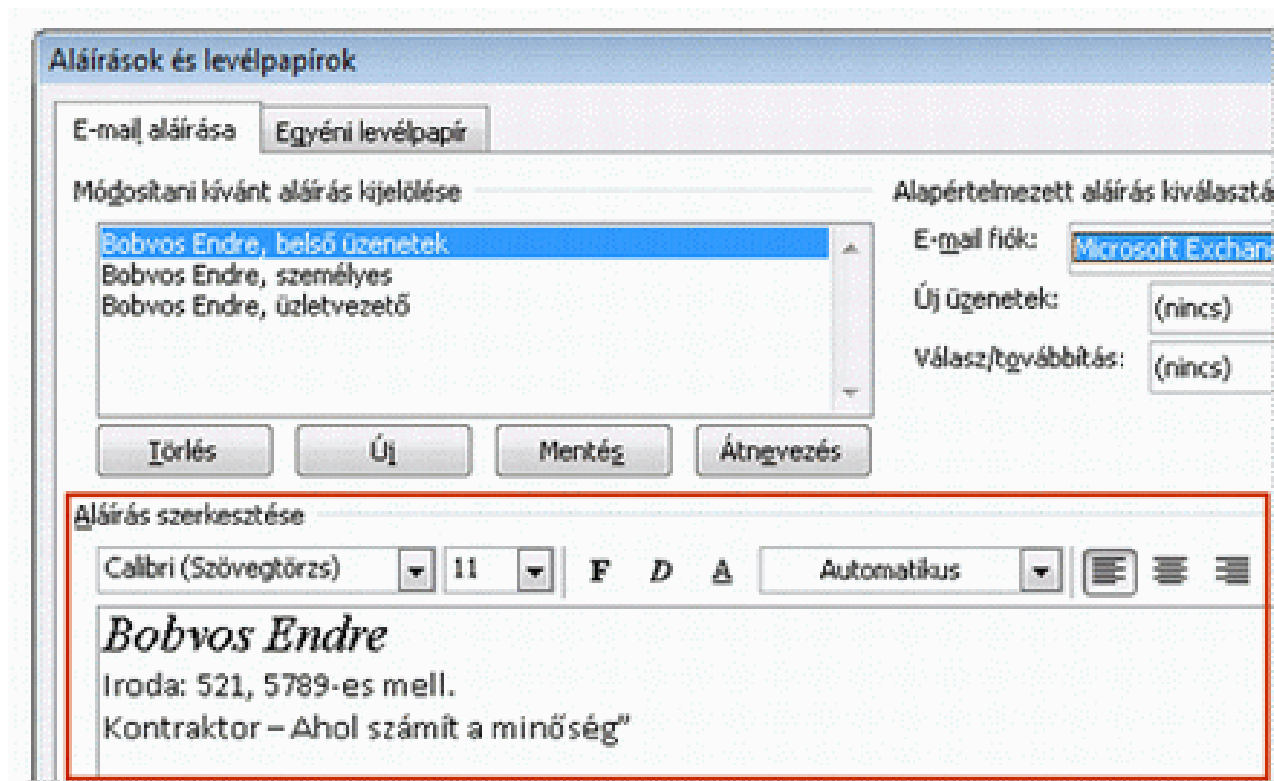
Aláírások és levélpapírok

E-mail aláírása | Egyéni levélpapír

Módosítani kívánt aláírás kijelölése

Bobvos Endre, belső üzenetek
Bobvos Endre, személyes
Bobvos Endre, üzletvezető

Törlés | Új | Mentés | Átnevezés

Alapértelmezett aláírás kiválasztá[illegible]

E-mail fiók: Microsoft Exchan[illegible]

Új üzenetek: (nincs)

Válasz/továbbítás: (nincs)

Aláírás szerkesztése

Calibri (Szövegtörzs) | 11 | F | D | A | Automatikus

Bobvos Endre
Iroda: 521, 5789-es mell.
Kontraktor – Ahol számít a minőség"